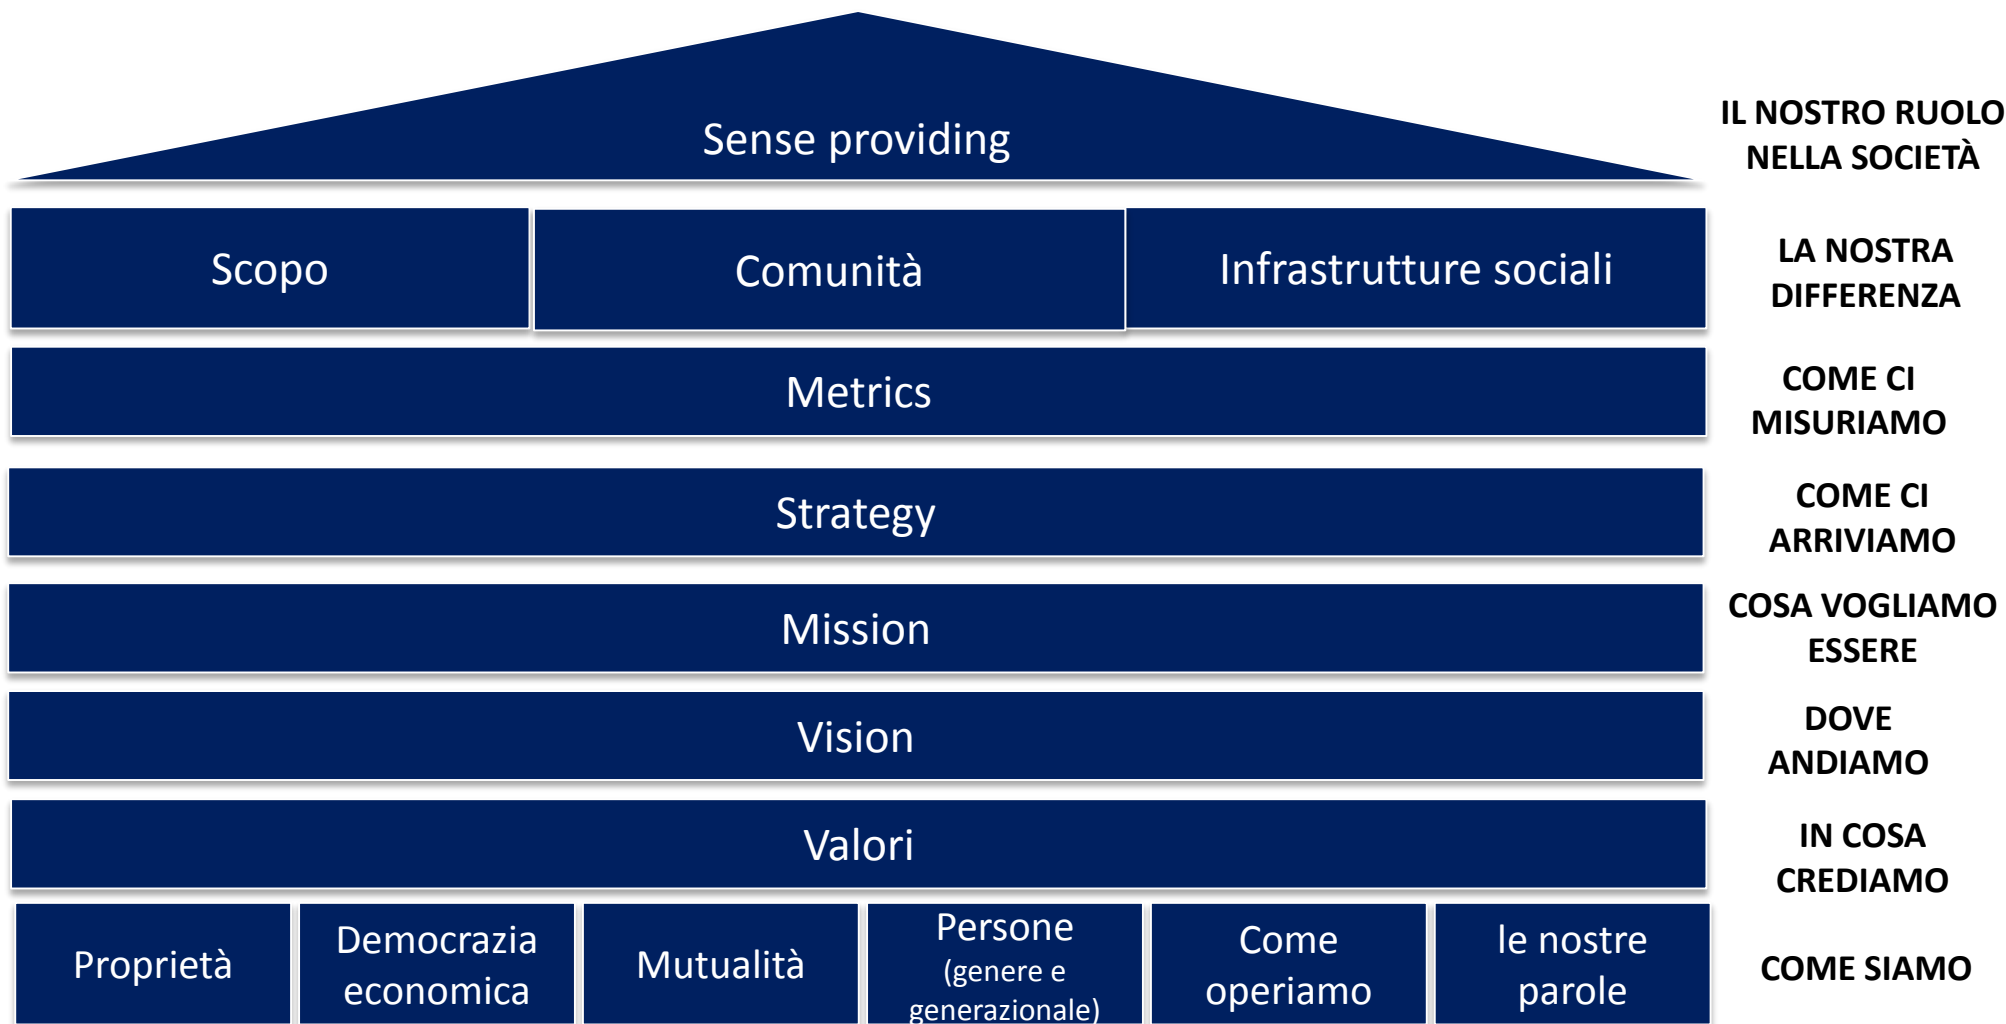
Sense providing

IL NOSTRO RUOLO NELLA SOCIETÀ

Scopo

Comunità

Infrastrutture sociali

LA NOSTRA DIFFERENZA

Metrics

COME CI MISURIAMO

Strategy

COME CI ARRIVIAMO

Mission

COSA VOGLIAMO ESSERE

Vision

DOVE ANDIAMO

Valori

IN COSA CREDIAMO

Proprietà

Democrazia economica

Mutualità

Persone (genere e generazionale)

Come operiamo

le nostre parole

COME SIAMO